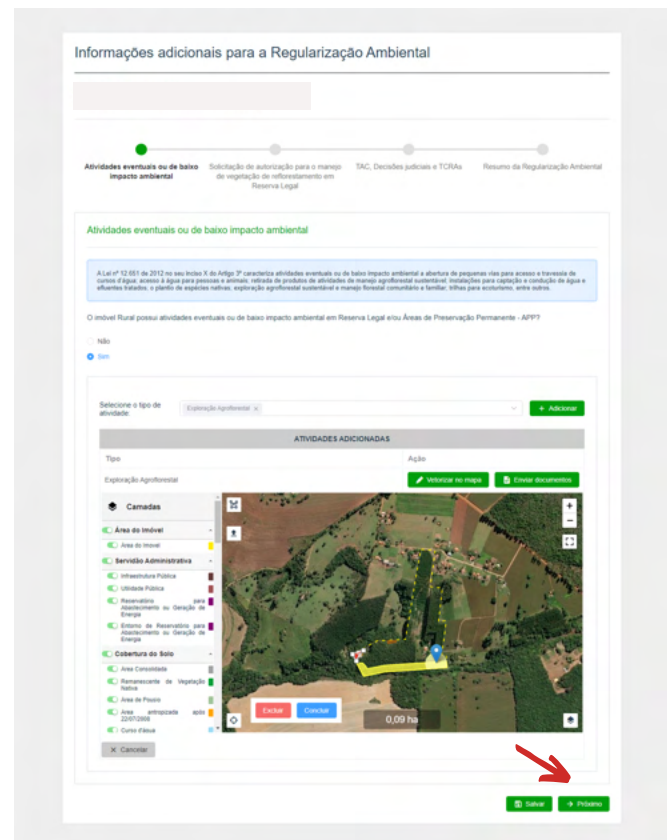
Informações adicionais para a Regularização Ambiental

Atividades eventuais ou de baixo impacto ambiental

Solicitação de autorização para o manejo de vegetação de reflorestamento em Reserva Legal

TAC, Decisões judiciais e TCRAs

Resumo da Regularização Ambiental

Atividades eventuais ou de baixo impacto ambiental

A Lei nº 12.651 de 2012 no seu Inciso X do Artigo 3º caracteriza atividades eventuais ou de baixo impacto ambiental a abertura de pequenas vias para acesso e travessia de cursos d'água; acesso à água para pessoas e animais; retirada de produtos de atividades de manejo agroflorestal sustentável; instalações para captação e condução de água e efluentes tratados, o plantio de espécies nativas, exploração agroflorestal sustentável e manejo florestal comunitário e familiar; trilhas para ecoturismo, entre outros.

O imóvel Rural possui atividades eventuais ou de baixo impacto ambiental em Reserva Legal e/ou Áreas de Preservação Permanente - APP?

Não

Sim

Selecione o tipo de atividade

Exploração Agroflorestal ×

+ Adicionar

ATIVIDADES ADICIONADAS

Tipo

Ação

Exploração Agroflorestal

Vetorizar no mapa

Enviar documentos

Camadas

Área do Imóvel

Área do Imovel

Servidão Administrativa

Infraestrutura Pública

Utilidade Pública

Reservatório para Abastecimento ou Geração de Energia

Entorno de Reservatório para Abastecimento ou Geração de Energia

Cobertura do Solo

Área Consolidada

Remanescente de Vegetação Nativa

Área de Pousio

Área antropizada após 22/07/2008

Curso d'água

Excluir

Concluir

0,09 ha

× Cancelar

Salvar

→ Próximo